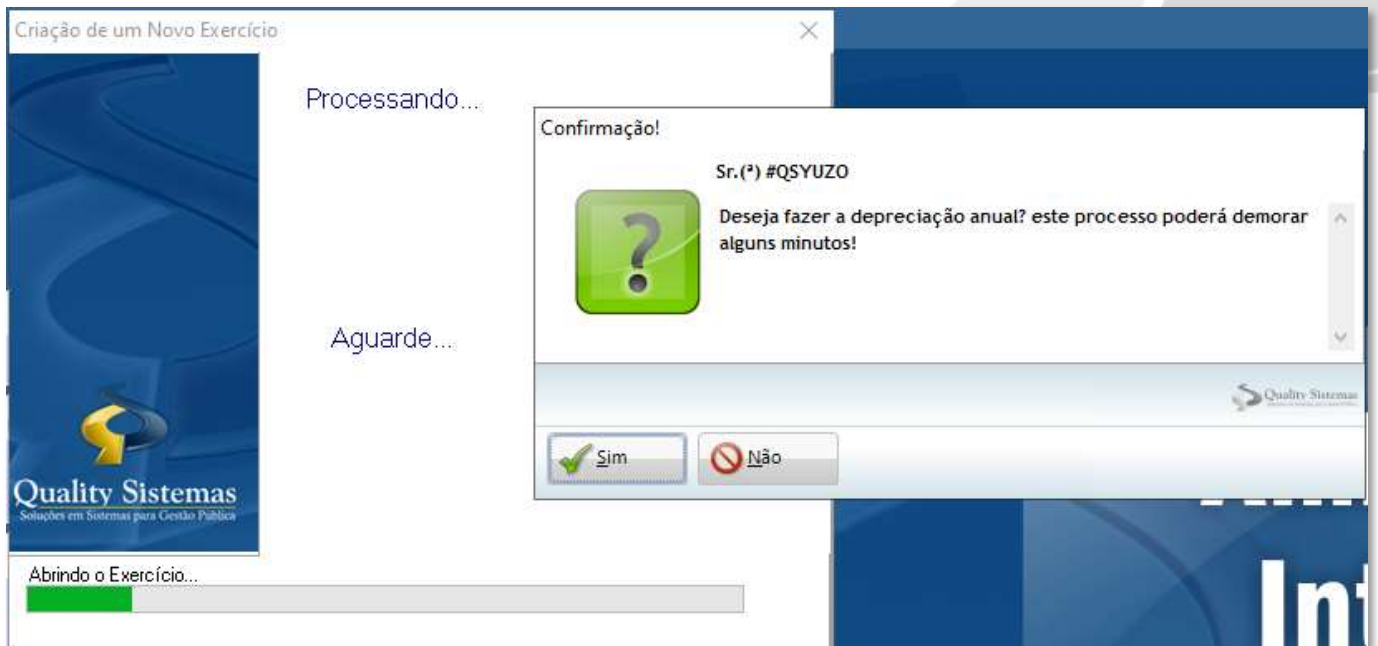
Criação de um Novo Exercício

Processando...

Aguarde...

Quality Sistemas
Soluções em Sistemas para Gestão Pública

Abrindo o Exercício...

Confirmação!

Sr.(ª) #QSYUZO

Deseja fazer a depreciação anual? este processo poderá demorar alguns minutos!

Quality Sistemas

Sim

Não

Int